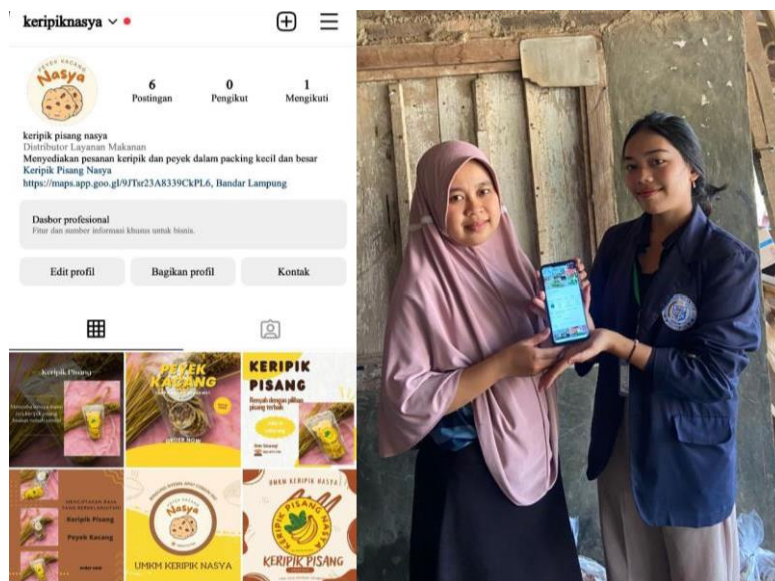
keripiknasya

PEYEK KACANG
Nasya

6
Postingan

0
Pengikut

1
Mengikuti

keripik pisang nasya
Distributor Layanan Makanan
Menyediakan pesanan keripik dan peyek dalam packing kecil dan besar
Keripik Pisang Nasya
https://maps.app.goo.gl/9JTsr23A8339CkPL6, Bandar Lampung

Dasbor profesional
Fitur dan sumber informasi khusus untuk bisnis.

Edit profil
Bagikan profil
Kontak

Keripik Pisang

PEYEK KACANG
ORDER NOW

KERIPIK PISANG
Renyah dengan pilihan pisang terbaik

Keripik Pisang
Peyek Kacang

Nasya
UMKM KERIPIK NASYA

UMKM KERIPIK NASYA
KERIPIK PISANG NASYA
KERIPIK PISANG